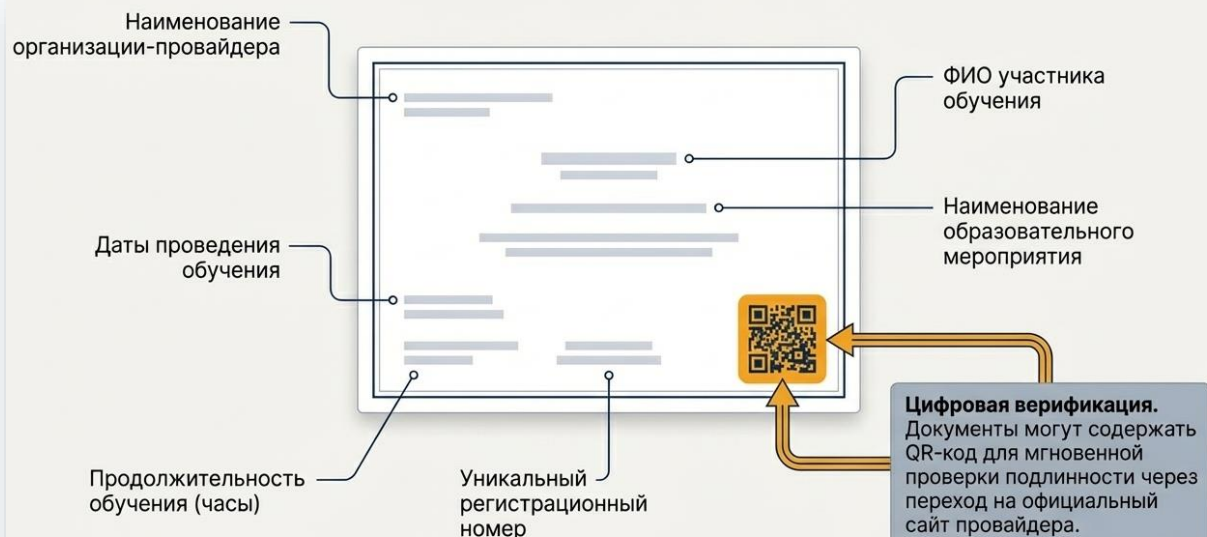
Наименование организации-провайдера

ФИО участника обучения

Наименование образовательного мероприятия

Даты проведения обучения

Продолжительность обучения (часы)

Уникальный регистрационный номер

**Цифровая верификация.** Документы могут содержать QR-код для мгновенной проверки подлинности через переход на официальный сайт провайдера.